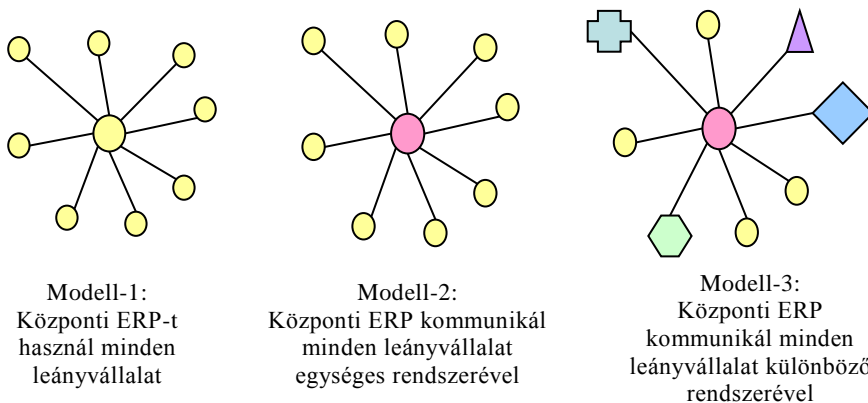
Modell-1:
Központi ERP-t használ minden leányvállalat

Modell-2:
Központi ERP kommunikál minden leányvállalat egységes rendszerével

Modell-3:
Központi ERP kommunikál minden leányvállalat különböző rendszerével